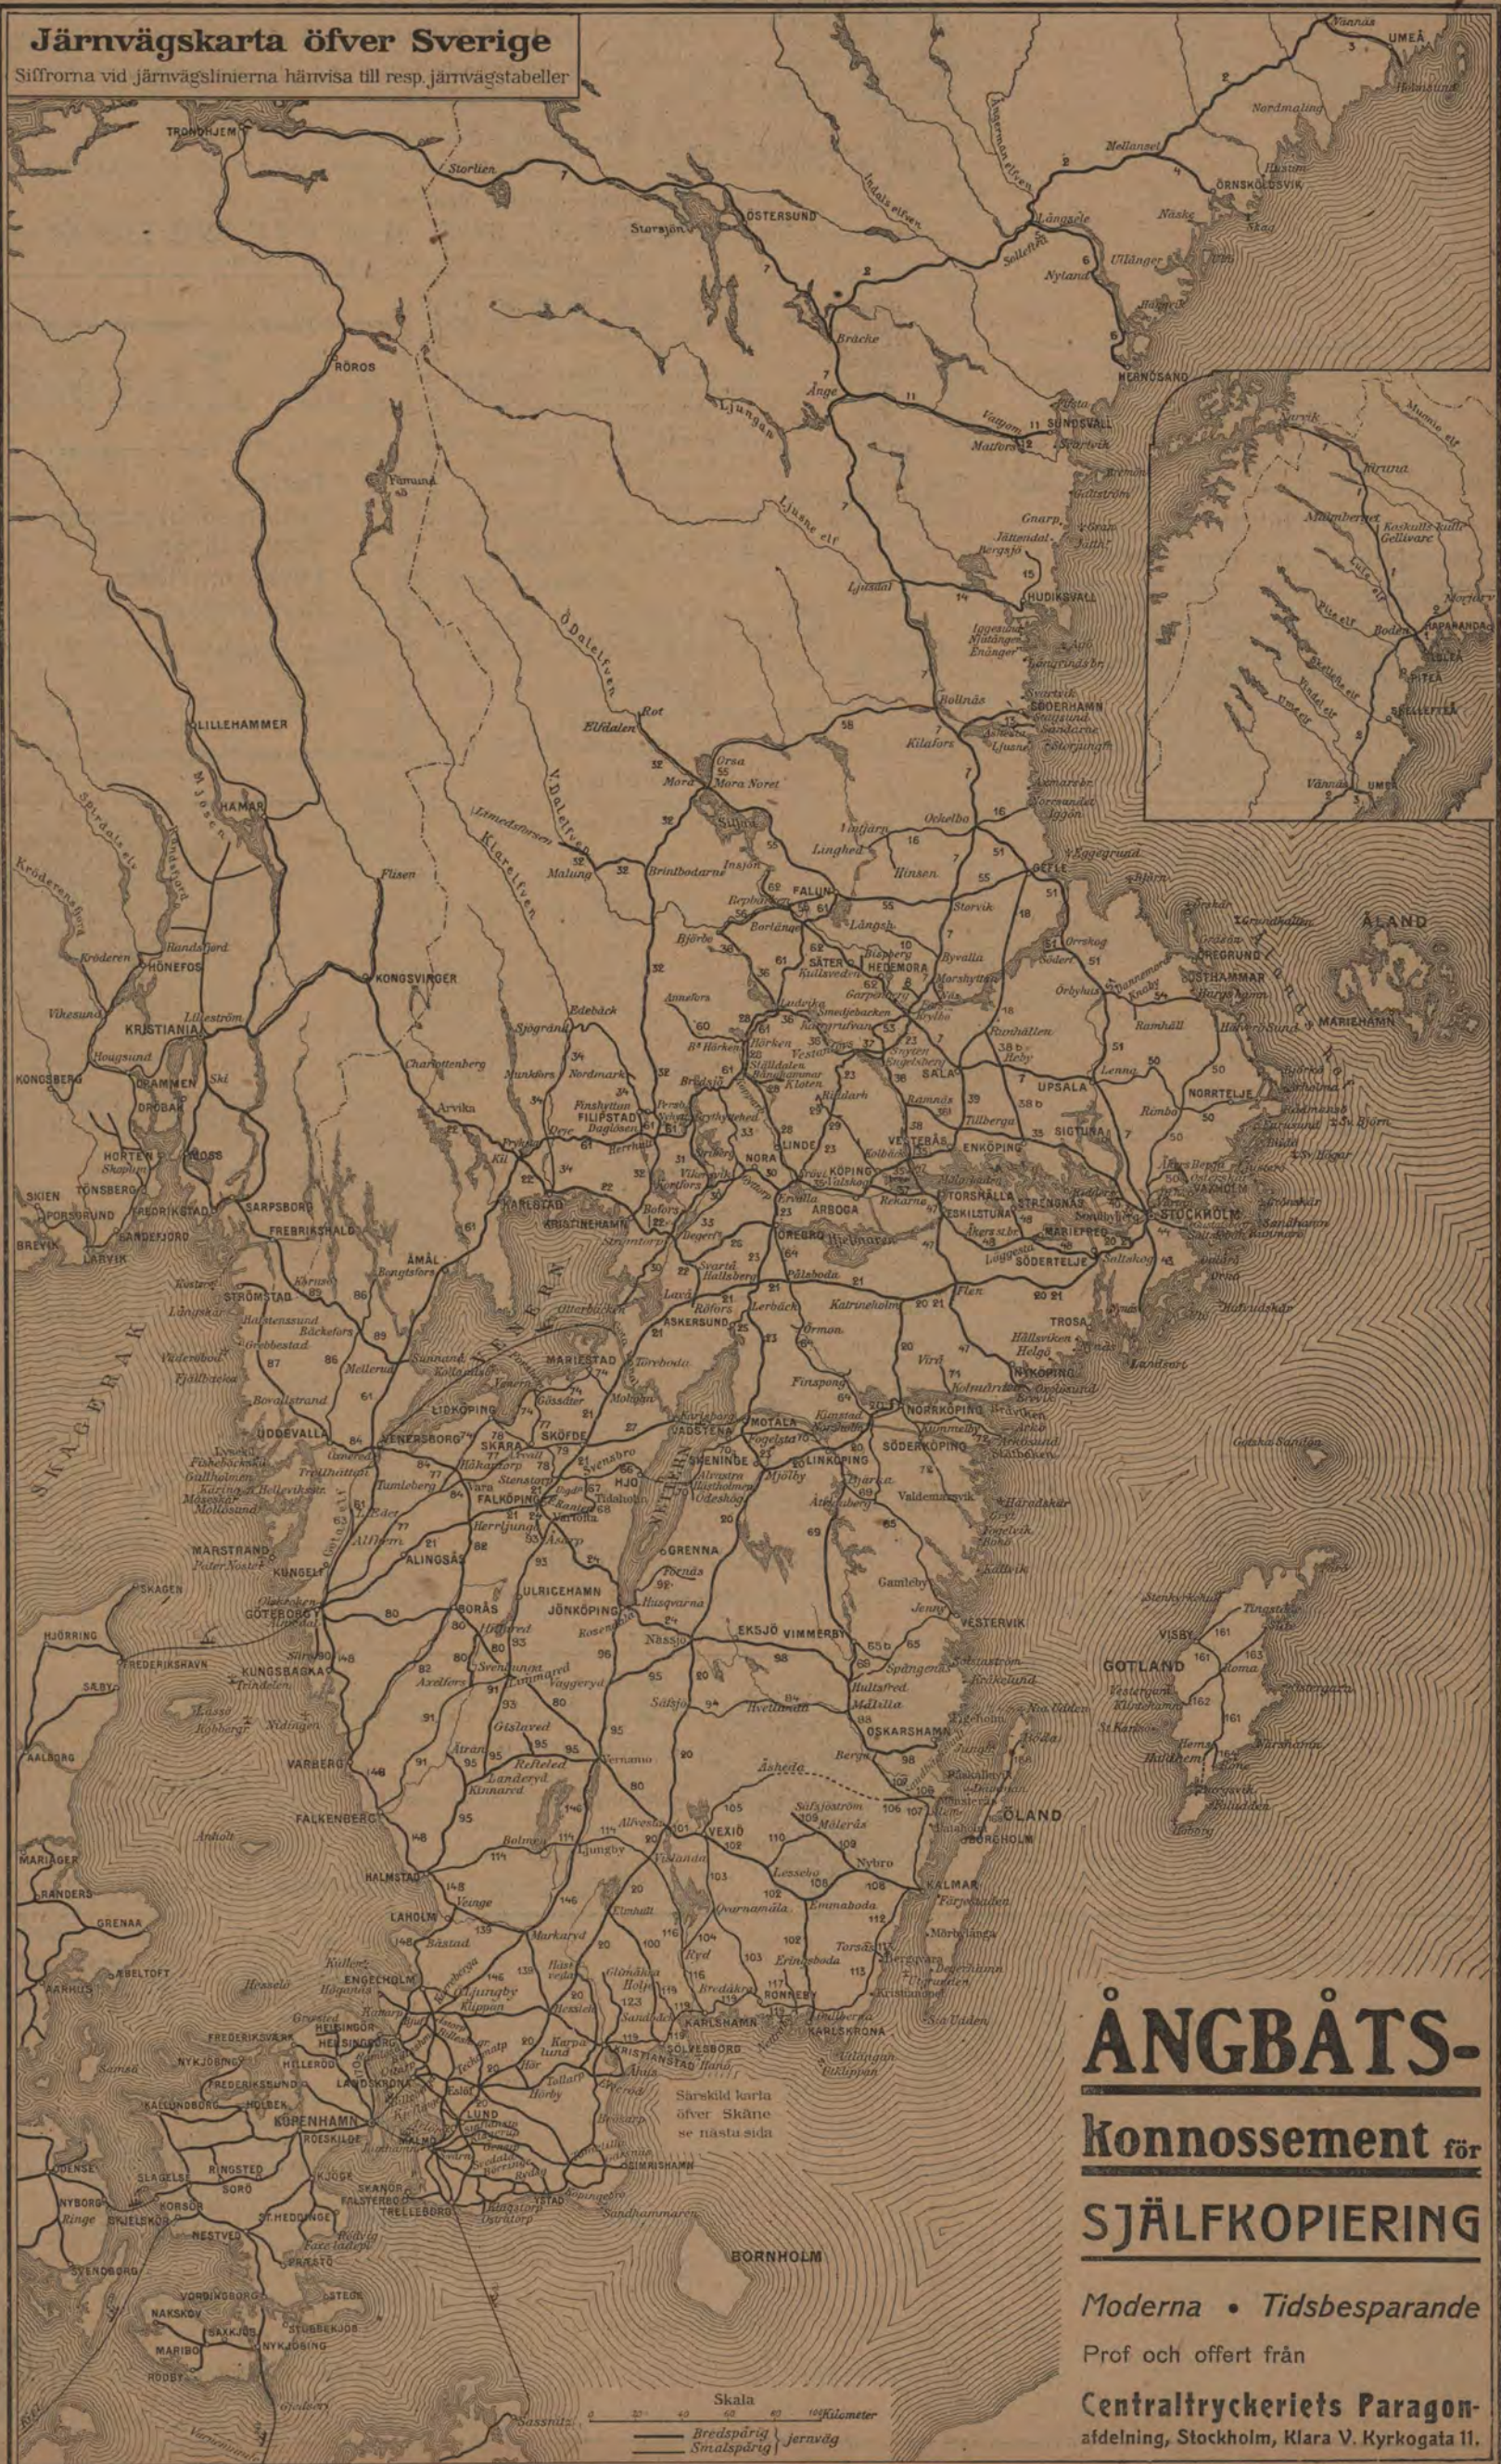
Järnvägskarta öfver Sverige
Siffrorna vid järnvägslinierna hänvisa till resp. järnvägstabeller

TRONDHJEM
Storlien
ÖSTERSUND
Storsjön
Bräcke
Ånge
RÖROS
SUNDSVALL
HERNÖSAND
UMEÅ
ÖRNSKÖLDSVIK
HUDIKSVALL
SÖDERHAMN
Bollnäs
Ljusdal
Kilafors
Ockelbo
GEFLE
Orsa
Mora
Elfdalen
LILLEHAMMER
HAMAR
HÖNEFOS
KONGSVINGER
KRISTIANIA
DRAMMEN
KONGSBERG
HORTEN
TÖNSBERG
SKIEN
PORSGRUND
LARVIK
BREVIK
SARPSBORG
FREDRIKSHALD
FREDRIKSTAD
MOSS
FALUN
SÄTER
HEDEMORA
AVESTA
SALA
UPPSALA
SIGTUNA
NORRTELJE
STOCKHOLM
SÖDERTELJE
ENKÖPING
VESTERÅS
KÖPING
ARBOGA
STRENGNÄS
ESKILSTUNA
MARIEFRED
LINDE
NORA
ÖREBRO
KARLSTAD
KRISTINEHAMN
FILIPSTAD
ÅMÅL
STRÖMSTAD
UDDEVALLA
VENERSBORG
LIDKÖPING
MARIESTAD
SKÖFDE
SKARA
FALKÖPING
HJO
ASKERSUND
MOTALA
VADSTENA
LINKÖPING
NORRKÖPING
NYKÖPING
SÖDERKÖPING
TROSA
GÖTEBORG
KUNGELF
MARSTRAND
ALINGSÅS
BORÅS
ULRICEHAMN
JÖNKÖPING
GRENNA
EKSJÖ
VIMMERBY
VESTERVIK
OSKARSHAMN
VARBERG
FALKENBERG
HALMSTAD
LAHOLM
VEXIÖ
KALMAR
KARLSKRONA
KARLSHAMN
RONNEBY
SÖLVESBORG
KRISTIANSTAD
ENGELHOLM
HELSINGBORG
LANDSKRONA
LUND
MALMÖ
TRELLEBORG
YSTAD
SIMRISHAMN
KÖPENHAMN
HELSINGÖR
ÖLAND
GOTLAND
VISBY
ÅLAND
MARIEHAMN
BORNHOLM
Kiruna
Gellivare
Boden
HAPARANDA
LULEÅ
PITEÅ
SKELLEFTEÅ
UMEÅ
Vännäs
SKAGERAK
VETTERN
VENERN
Särskild karta öfver Skåne se nästa sida
Skala
Kilometer
Bredspårig
Smalspårig
Jernväg

ÅNGBÅTS-
Konnossement för
SJÄLFKOPIERING
Moderna • Tidsbesparande
Prof och offert från
Centraltryckeriets Paragon-afdelning, Stockholm, Klara V. Kyrkogata 11.